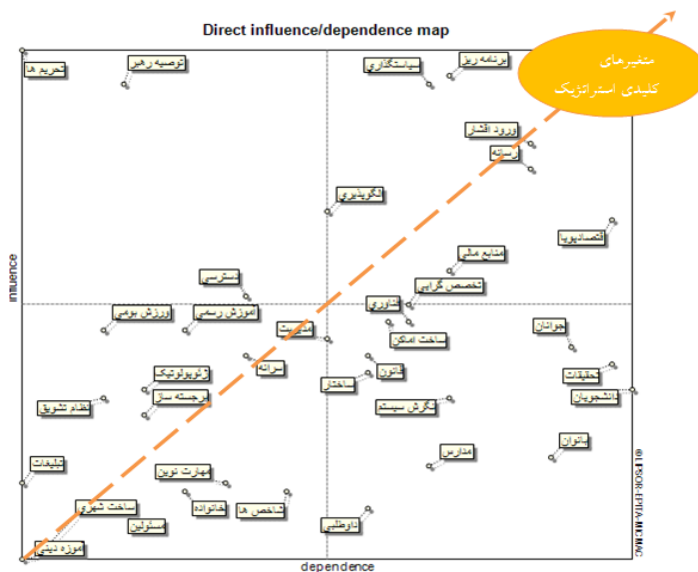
Direct influence/dependence map

متغیرهای کلیدی استراتژیک

تحریم ها
توصیه رهبر
سیاستگذاری
برنامه ریز
ورود افشار
رسانه
الگوپذیری
اقتصادی
منابع مالی
تخصص گرایی
دسترسی
ورزش بومی
ورزش رسمی
آموزش رسمی
فناوری
مدیریت
جوانان
ساخت امکان
تراته
قانون
ساختار
تحقیقات
دانشجویان
تکنولوژیک
قهرمانی
سرانه
نظام تشویق
نگرش سیستم
بانوان
مدارس
تبلیغات
مهارت نوین
ساخت شهری
خانواده
شاخص ها
مسئولین
داوطلبی
موزه دینی

influence
dependence
© LIPSOR-EPITA-MICMAC